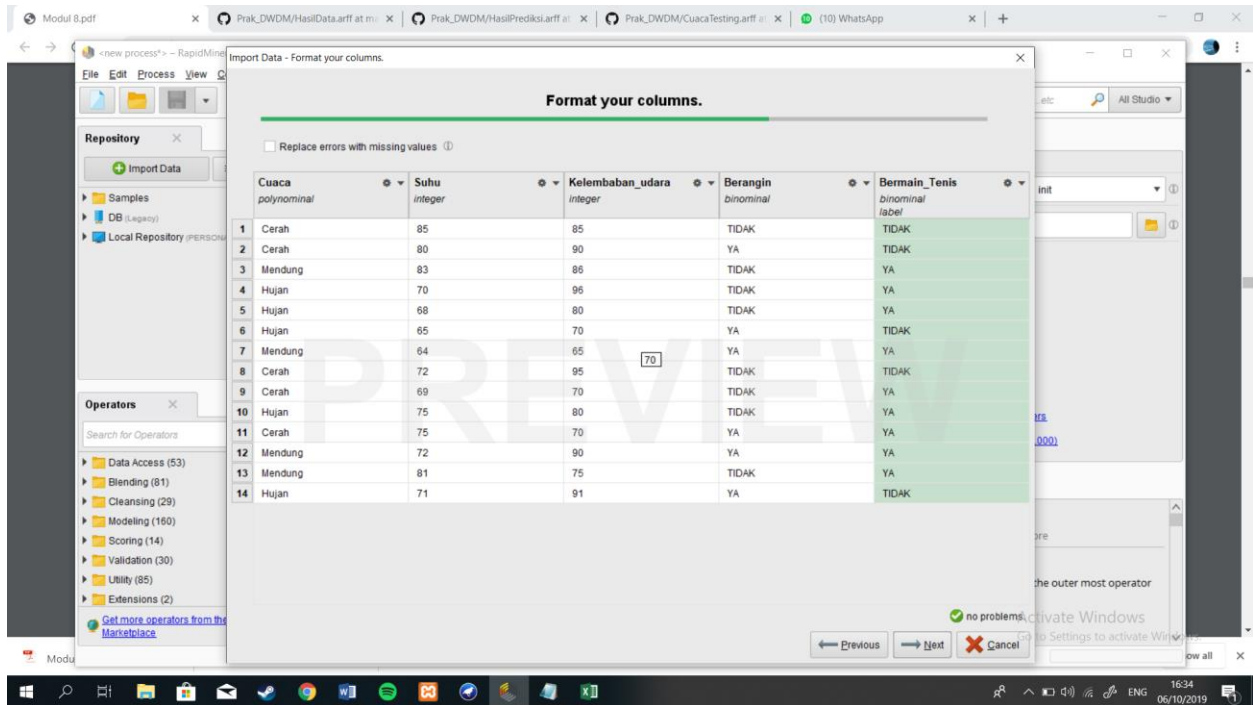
Modul 8.pdf
Prak_DWDM/HasilData.arff at m
Prak_DWDM/HasilPrediksi.arff at
Prak_DWDM/CuacaTesting.arff at
(10) WhatsApp

<new process*> – RapidMine
File Edit Process View
Import Data - Format your columns.

Format your columns.

Replace errors with missing values

| | Cuaca polynominal | Suhu integer | Kelembaban_udara integer | Berangin binominal | Bermain_Tenis binominal label |
|---|---|---|---|---|---|
| 1 | Cerah | 85 | 85 | TIDAK | TIDAK |
| 2 | Cerah | 80 | 90 | YA | TIDAK |
| 3 | Mendung | 83 | 86 | TIDAK | YA |
| 4 | Hujan | 70 | 96 | TIDAK | YA |
| 5 | Hujan | 68 | 80 | TIDAK | YA |
| 6 | Hujan | 65 | 70 | YA | TIDAK |
| 7 | Mendung | 64 | 65 | YA | YA |
| 8 | Cerah | 72 | 95 | TIDAK | TIDAK |
| 9 | Cerah | 69 | 70 | TIDAK | YA |
| 10 | Hujan | 75 | 80 | TIDAK | YA |
| 11 | Cerah | 75 | 70 | YA | YA |
| 12 | Mendung | 72 | 90 | YA | YA |
| 13 | Mendung | 81 | 75 | TIDAK | YA |
| 14 | Hujan | 71 | 91 | YA | TIDAK |

70

PREVIEW

no problems.
Previous
Next
Cancel

Repository
Import Data
Samples
DB (Legacy)
Local Repository (PERSON

Operators
Search for Operators
Data Access (53)
Blending (81)
Cleansing (29)
Modeling (160)
Scoring (14)
Validation (30)
Utility (85)
Extensions (2)
Get more operators from the Marketplace

All Studio
init
the outer most operator
Activate Windows
Go to Settings to activate Windows.
Modu
ow all
ENG 16:34 06/10/2019